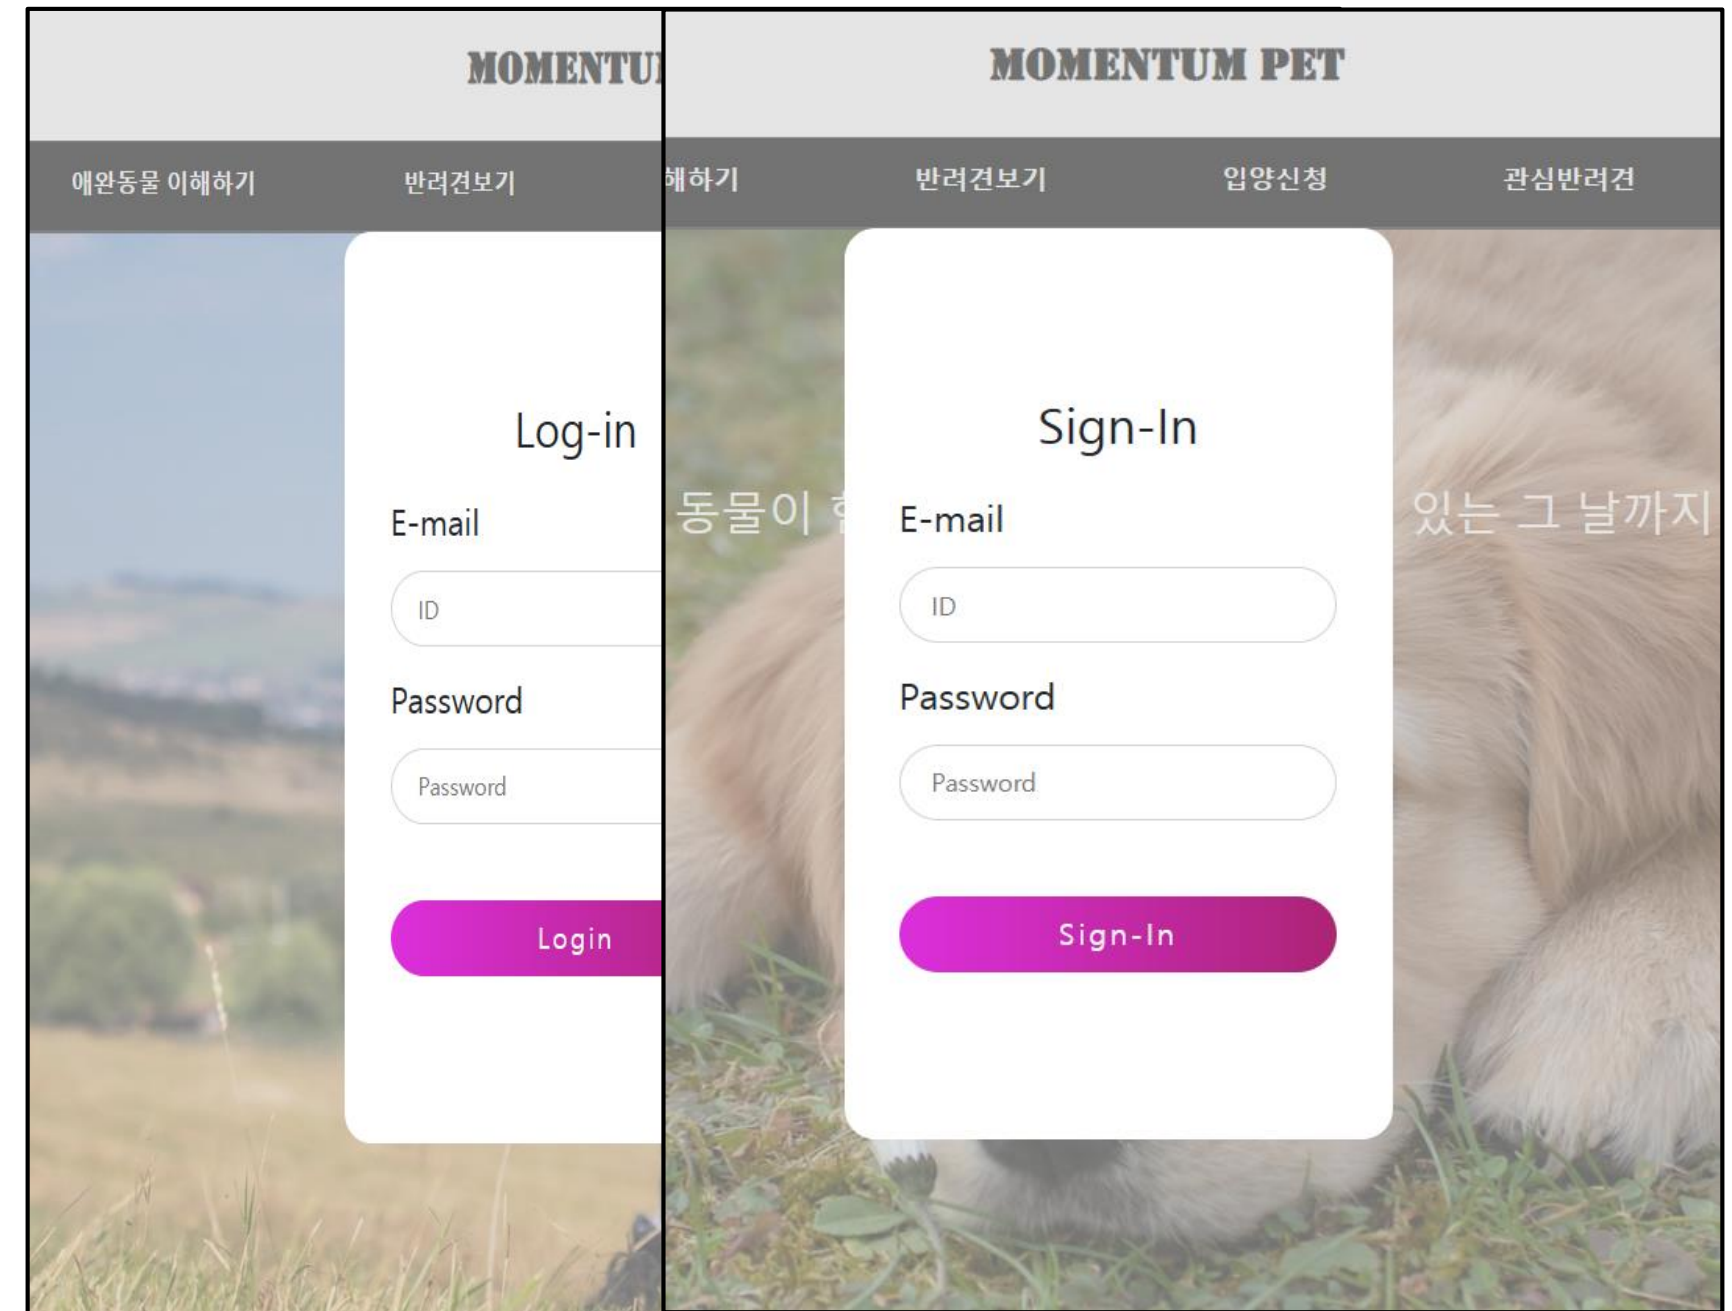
MOMENTU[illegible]

애완동물 이해하기 반려견보기

Log-in

E-mail

ID

Password

Password

Login

MOMENTUM PET

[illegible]해하기 반려견보기 입양신청 관심반려견

동물이 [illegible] 있는 그 날까지

Sign-In

E-mail

ID

Password

Password

Sign-In